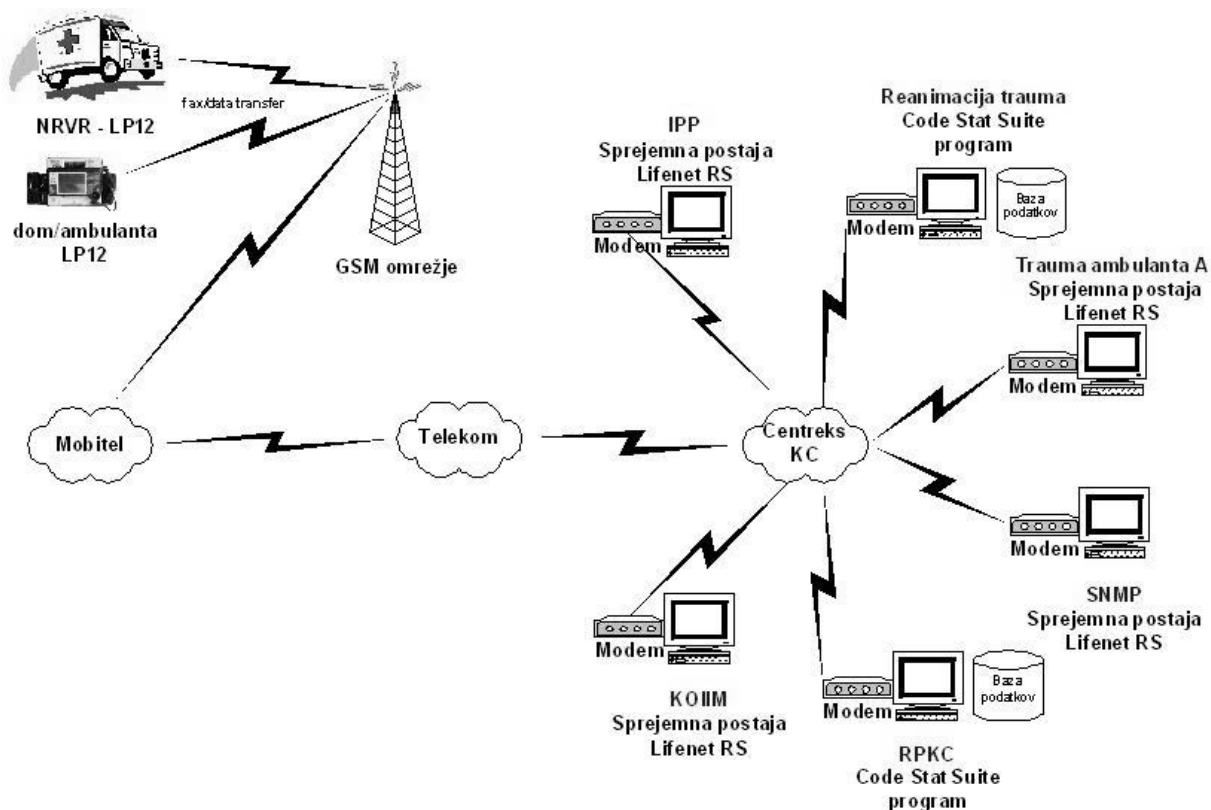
fax/data transfer

NRVR - LP12

dom/ambulanta LP12

GSM omrežje

IPP
Sprejemna postaja
Lifenet RS

Modem

Reanimacija trauma
Code Stat Suite
program

Modem

Baza podatkov

Trauma ambulanta A
Sprejemna postaja
Lifenet RS

Modem

Mobitel

Telekom

Centreks
KC

Modem

SNMP
Sprejemna postaja
Lifenet RS

Modem

KOIIM
Sprejemna postaja
Lifenet RS

Modem

Baza podatkov

RPKC
Code Stat Suite
program